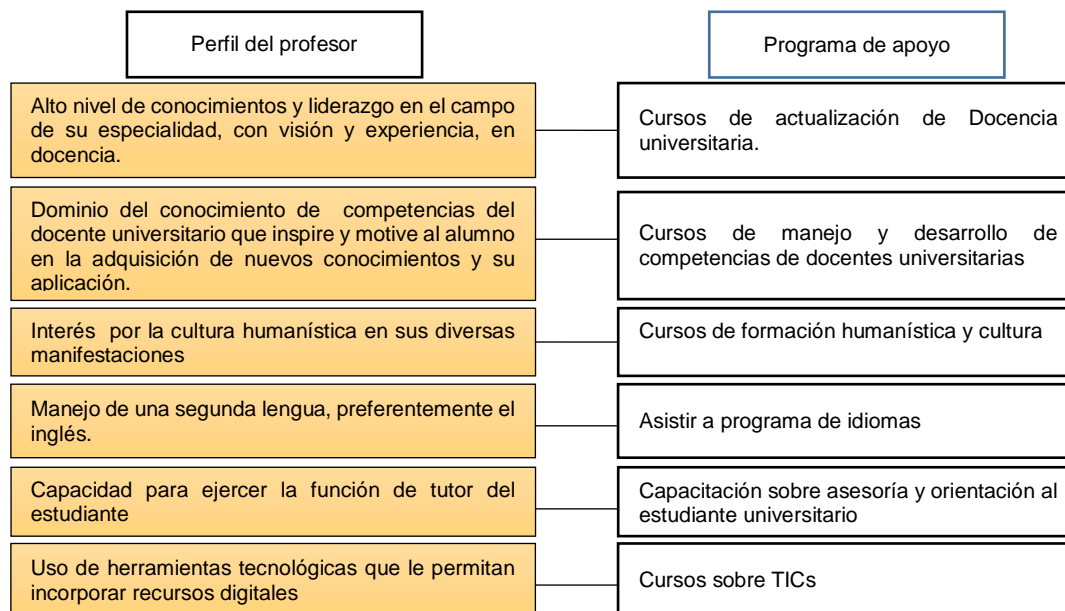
Perfil del profesor

Programa de apoyo

Alto nivel de conocimientos y liderazgo en el campo de su especialidad, con visión y experiencia, en docencia.

Cursos de actualización de Docencia universitaria.

Dominio del conocimiento de competencias del docente universitario que inspire y motive al alumno en la adquisición de nuevos conocimientos y su aplicación.

Cursos de manejo y desarrollo de competencias de docentes universitarias

Interés por la cultura humanística en sus diversas manifestaciones

Cursos de formación humanística y cultura

Manejo de una segunda lengua, preferentemente el inglés.

Asistir a programa de idiomas

Capacidad para ejercer la función de tutor del estudiante

Capacitación sobre asesoría y orientación al estudiante universitario

Uso de herramientas tecnológicas que le permitan incorporar recursos digitales

Cursos sobre TICs